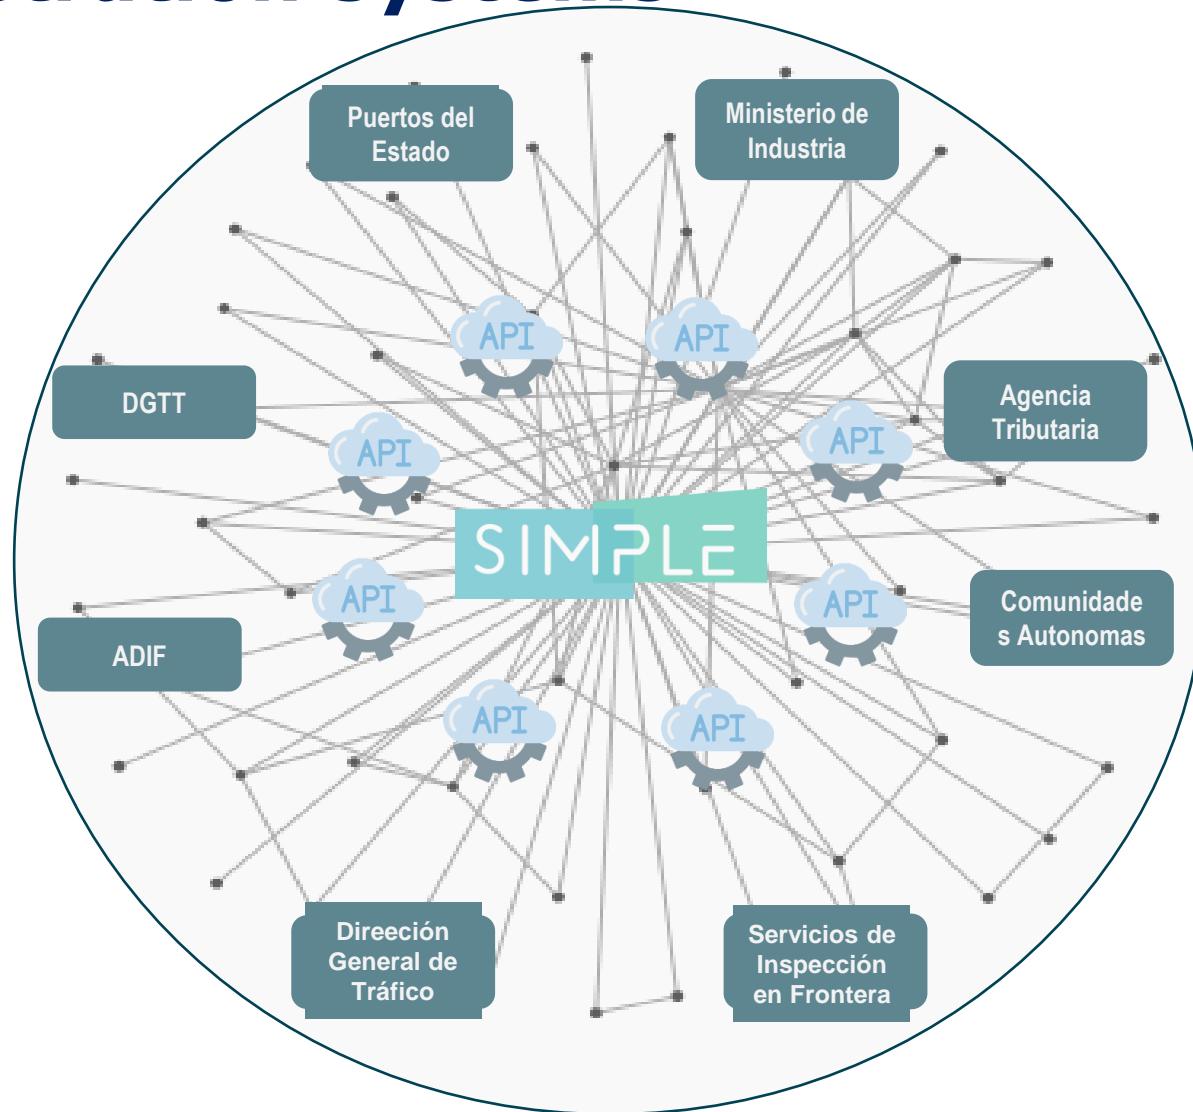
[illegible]

Puertos del Estado

Ministerio de Industria

DGTT

Agencia Tributaria

SIMPLE

Comunidades Autonomas

ADIF

Direección General de Tráfico

Servicios de Inspección en Frontera

API

API

API

API

API

API

API

API